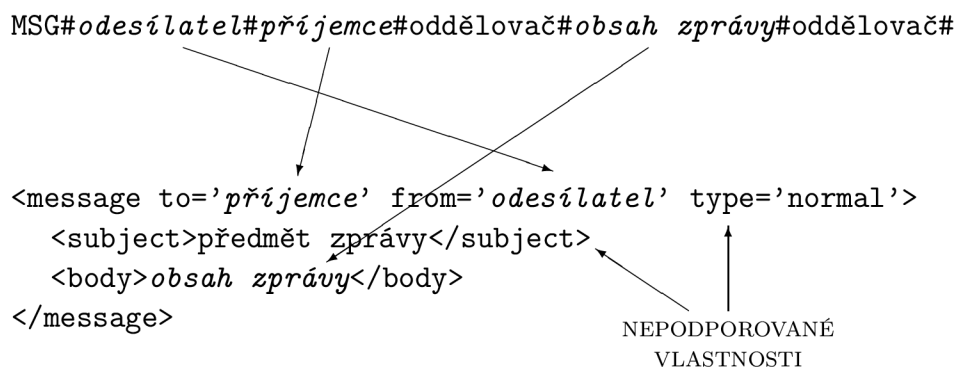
MSG#odesílatel#příjemce#oddělovač#obsah zprávy#oddělovač#

<message to='příjemce' from='odesílatel' type='normal'>
<subject>předmět zprávy</subject>
<body>obsah zprávy</body>
</message>

NEPODPOROVANÉ VLASTNOSTI